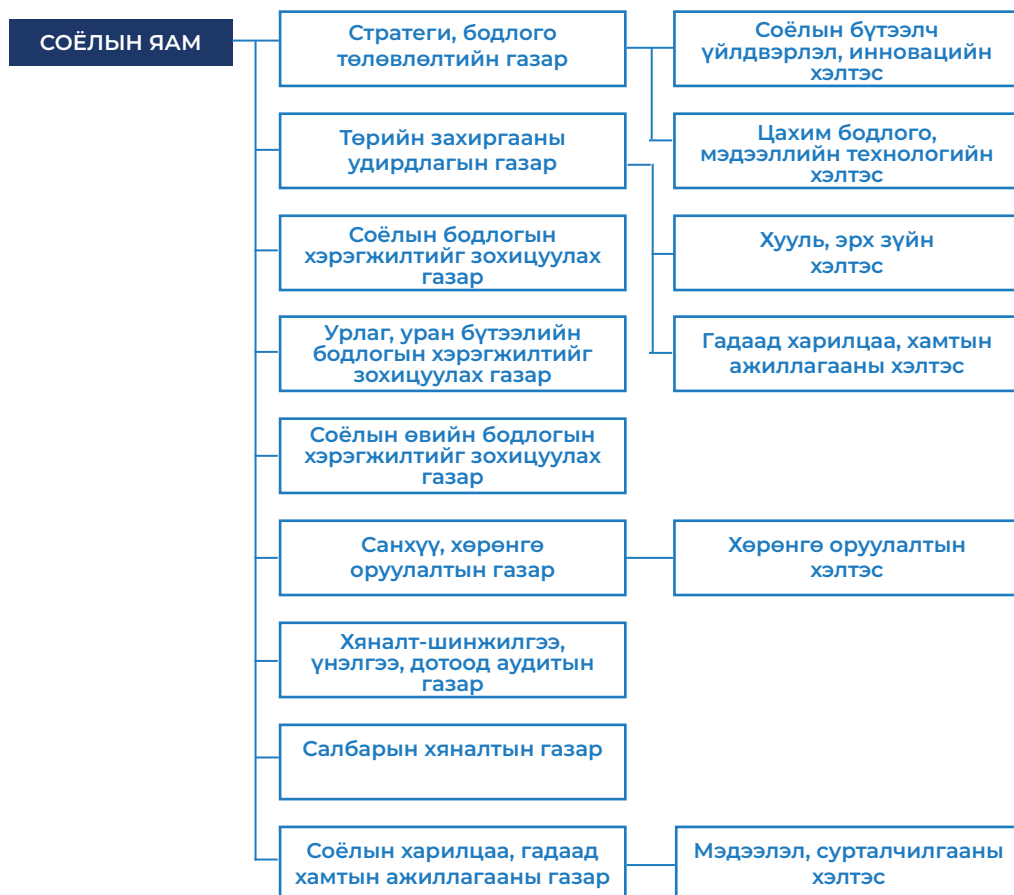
СОЁЛЫН ЯАМ

Стратеги, бодлого төлөвлөлтийн газар

Соёлын бүтээлч үйлдвэрлэл, инновацийн хэлтэс

Цахим бодлого, мэдээллийн технологийн хэлтэс

Төрийн захиргааны удирдлагын газар

Хууль, эрх зүйн хэлтэс

Гадаад харилцаа, хамтын ажиллагааны хэлтэс

Соёлын бодлогын хэрэгжилтийг зохицуулах газар

Урлаг, уран бүтээлийн бодлогын хэрэгжилтийг зохицуулах газар

Соёлын өвийн бодлогын хэрэгжилтийг зохицуулах газар

Санхүү, хөрөнгө оруулалтын газар

Хөрөнгө оруулалтын хэлтэс

Хяналт-шинжилгээ, үнэлгээ, дотоод аудитын газар

Салбарын хяналтын газар

Соёлын харилцаа, гадаад хамтын ажиллагааны газар

Мэдээлэл, сурталчилгааны хэлтэс